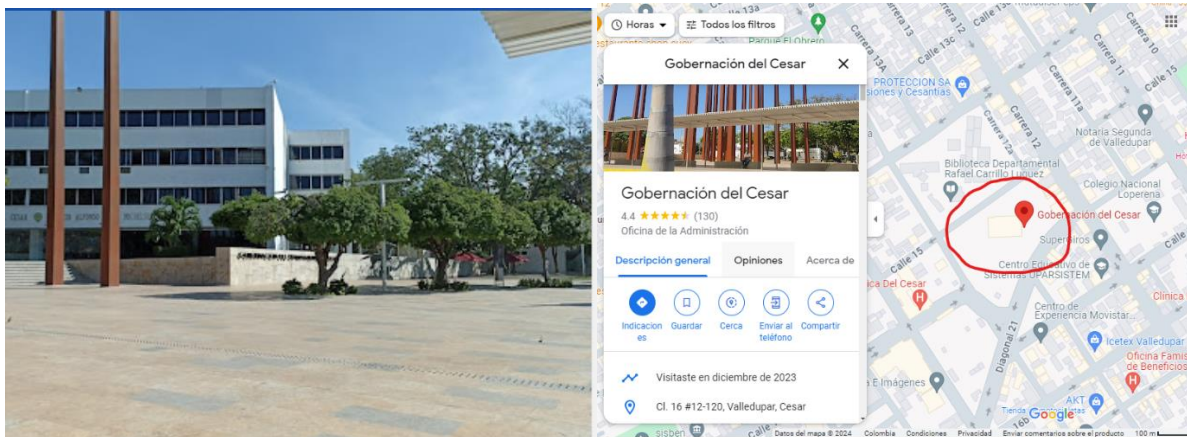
Horas
Todos los filtros
Parque El Obrero
Gobernación del Cesar
Gobernación del Cesar
4.4 ★★★★★ (130)
Oficina de la Administración
Descripción general
Opiniones
Acerca de
Indicaciones
Guardar
Cerca
Enviar al teléfono
Compartir
Visitaste en diciembre de 2023
Cl. 16 #12-120, Valledupar, Cesar
PROTECCION SA
Pensiones y Cesantías
Carrera 13
Carrera 13A
Carrera 12
Calle 13c
Carrera 11a
Carrera 11
Carrera 10
Calle 15
Calle 13
Notaría Segunda de Valledupar
Biblioteca Departamental Rafael Carrillo Luquez
Colegio Nacional Loperena
Gobernación del Cesar
Superfiros
Centro Educativo de Sistemas UPARSISTEM
Calle 15
Calle 16
Clínica del Cesar
Clínica
Centro de Experiencia Movistar
Icetex Valledupar
Oficina Famisanar de Beneficios
Diagonal 21
E Imágenes
AKT
Tienda
Google
sisben
Calle
Datos del mapa © 2024
Colombia
Condiciones
Privacidad
Enviar comentarios sobre el producto
100 m